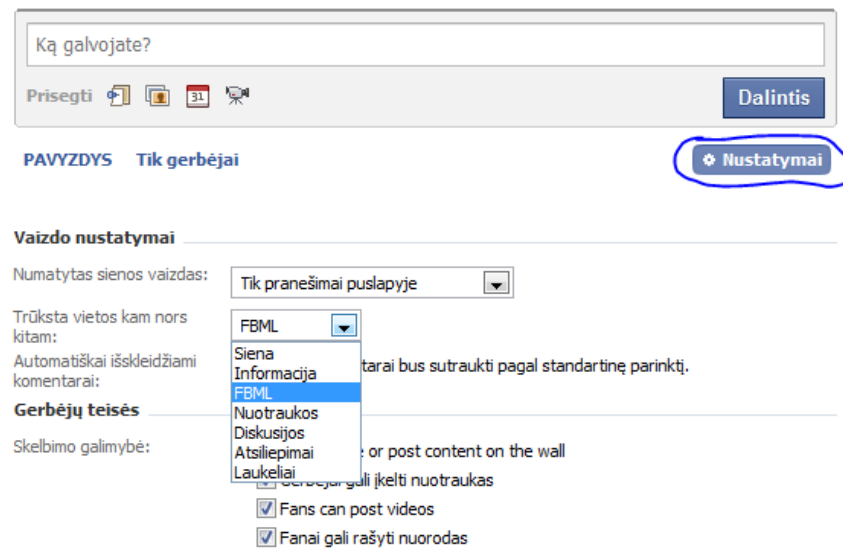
Ką galvojate?

Prisegti

31

Dalintis

PAVYZDYS Tik gerbėjai

Nustatymai

Vaizdo nustatymai

Numatytas sienos vaizdas: Tik pranešimai puslapyje

Trūksta vietos kam nors kitam: FBML

Siena
Informacija
FBML
Nuotraukos
Diskusijos
Atsiliepimai
Laukeliai

Automatiškai išskleidžiami komentarai: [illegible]tarai bus sutraukti pagal standartinę parinktį.

Gerbėjų teisės

Skelbimo galimybė: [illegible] or post content on the wall

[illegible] gali įkelti nuotraukas

Fans can post videos

Fanai gali rašyti nuorodas